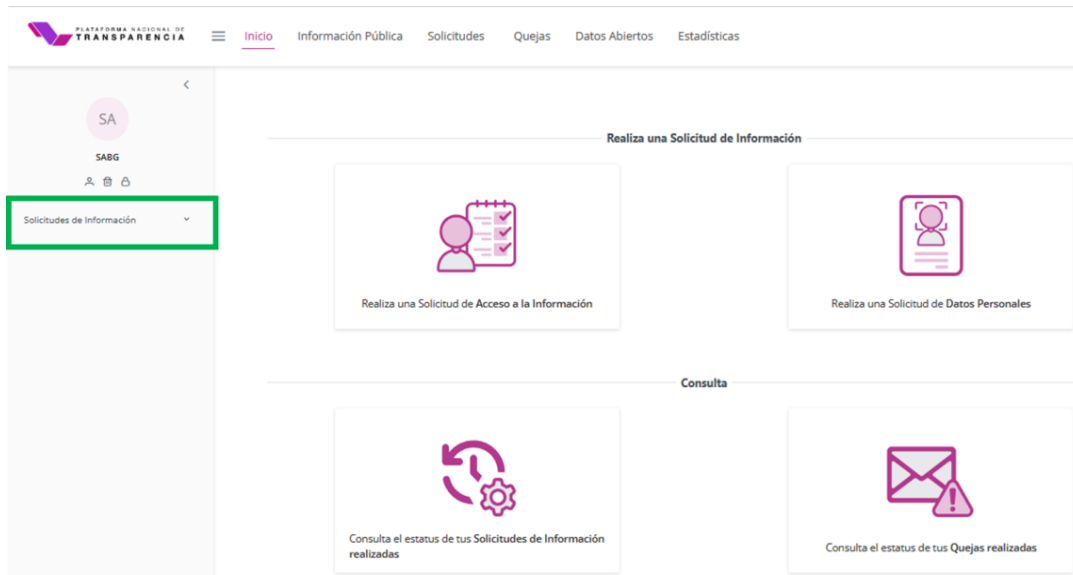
PLATAFORMA NACIONAL DE TRANSPARENCIA

Inicio Información Pública Solicitudes Quejas Datos Abiertos Estadísticas

SA
SABG

Solicitudes de Información

Realiza una Solicitud de Información

Realiza una Solicitud de Acceso a la Información

Realiza una Solicitud de Datos Personales

Consulta

Consulta el estatus de tus Solicitudes de Información realizadas

Consulta el estatus de tus Quejas realizadas